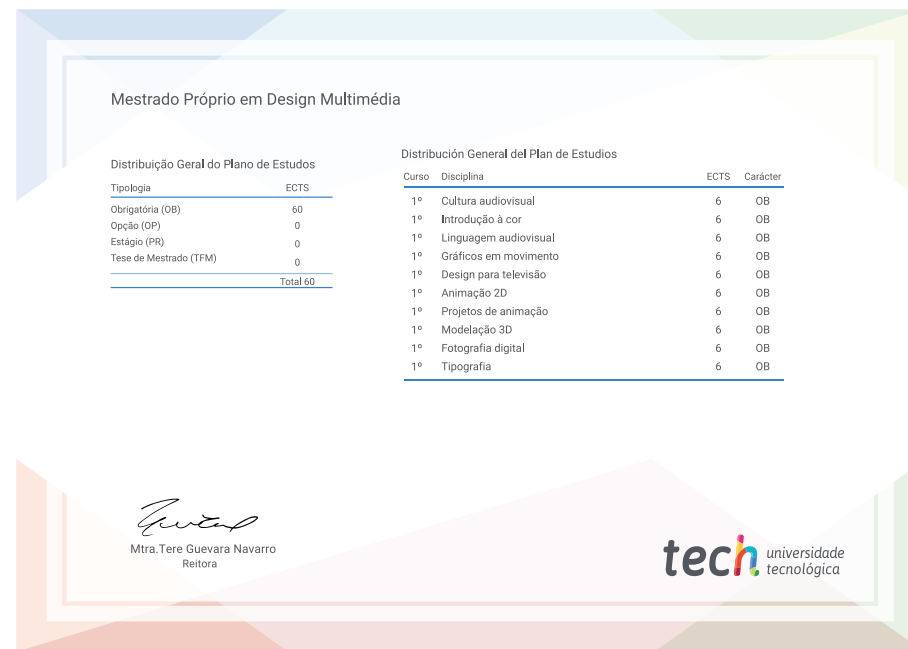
Mestrado Próprio em Design Multimédia

Distribuição Geral do Plano de Estudos

| Tipologia | ECTS |
|---|---|
| Obrigatória (OB) | 60 |
| Opção (OP) | 0 |
| Estágio (PR) | 0 |
| Tese de Mestrado (TFM) | 0 |
| | Total 60 |

Distribución General del Plan de Estudios

| Curso | Disciplina | ECTS | Carácter |
|---|---|---|---|
| 1º | Cultura audiovisual | 6 | OB |
| 1º | Introdução à cor | 6 | OB |
| 1º | Linguagem audiovisual | 6 | OB |
| 1º | Gráficos em movimento | 6 | OB |
| 1º | Design para televisão | 6 | OB |
| 1º | Animação 2D | 6 | OB |
| 1º | Projetos de animação | 6 | OB |
| 1º | Modelação 3D | 6 | OB |
| 1º | Fotografia digital | 6 | OB |
| 1º | Tipografia | 6 | OB |

Mtra.Tere Guevara Navarro
Reitora

tech universidade tecnológica